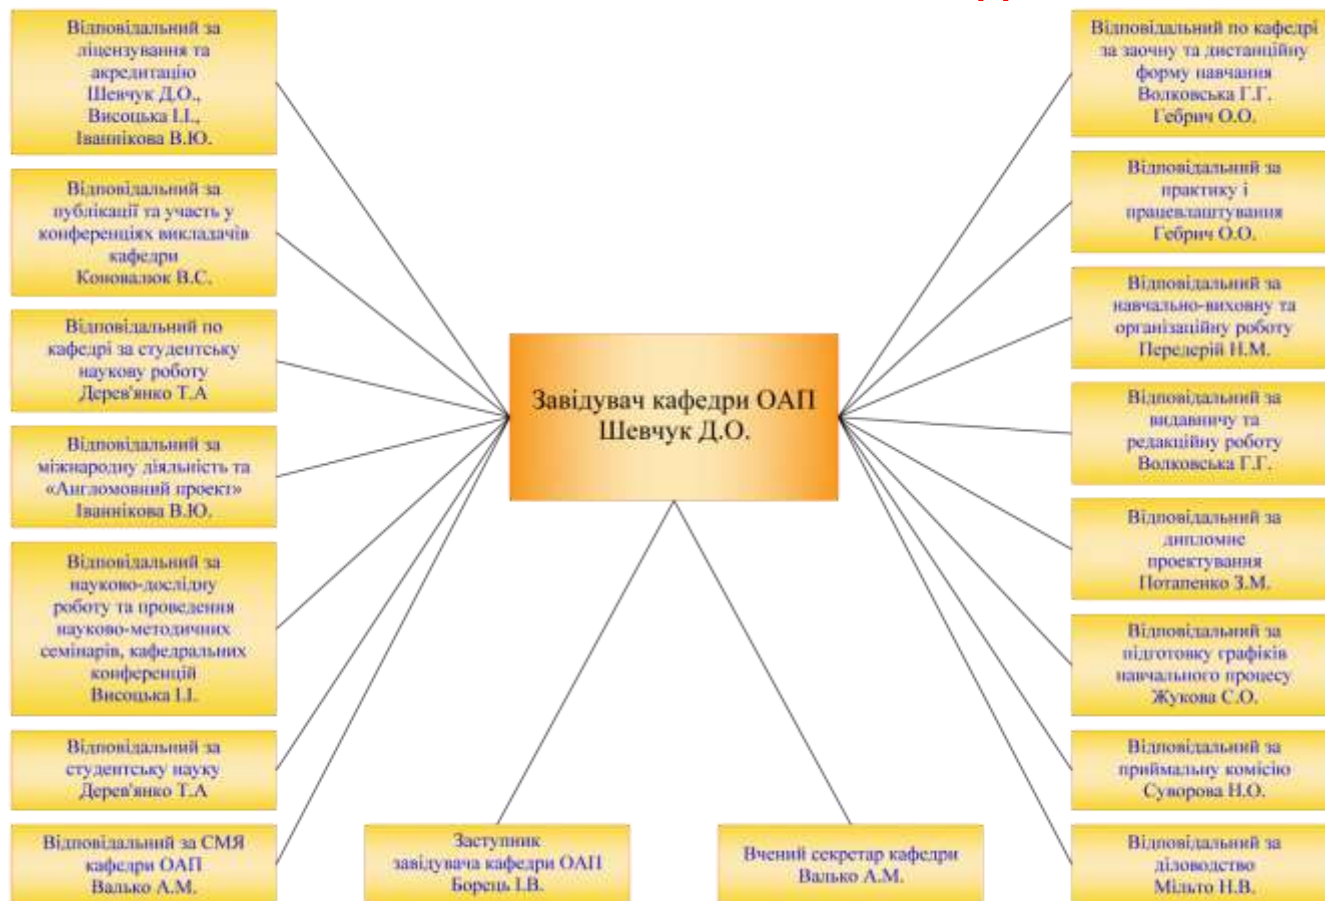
Завідувач кафедри ОАП
Шевчук Д.О.

Відповідальний за ліцензування та акредитацію
Шевчук Д.О.,
Висоцька І.І.,
Іваннікова В.Ю.

Відповідальний за публікації та участь у конференціях викладачів кафедри
Коновалюк В.С.

Відповідальний по кафедрі за студентську наукову роботу
Дерев'янко Т.А

Відповідальний за міжнародну діяльність та «Англомовний проект»
Іваннікова В.Ю.

Відповідальний за науково-дослідну роботу та проведення науково-методичних семінарів, кафедральних конференцій
Висоцька І.І.

Відповідальний за студентську науку
Дерев'янко Т.А

Відповідальний за СМЯ кафедри ОАП
Валько А.М.

Заступник завідувача кафедри ОАП
Борець І.В.

Вчений секретар кафедри
Валько А.М.

Відповідальний по кафедрі за заочну та дистанційну форму навчання
Волковська Г.Г.
Гебрич О.О.

Відповідальний за практику і працевлаштування
Гебрич О.О.

Відповідальний за навчально-виховну та організаційну роботу
Передерій Н.М.

Відповідальний за видавничу та редакційну роботу
Волковська Г.Г.

Відповідальний за дипломне проектування
Потапенко З.М.

Відповідальний за підготовку графіків навчального процесу
Жукова С.О.

Відповідальний за приймальну комісію
Суворова Н.О.

Відповідальний за діловодство
Мільто Н.В.